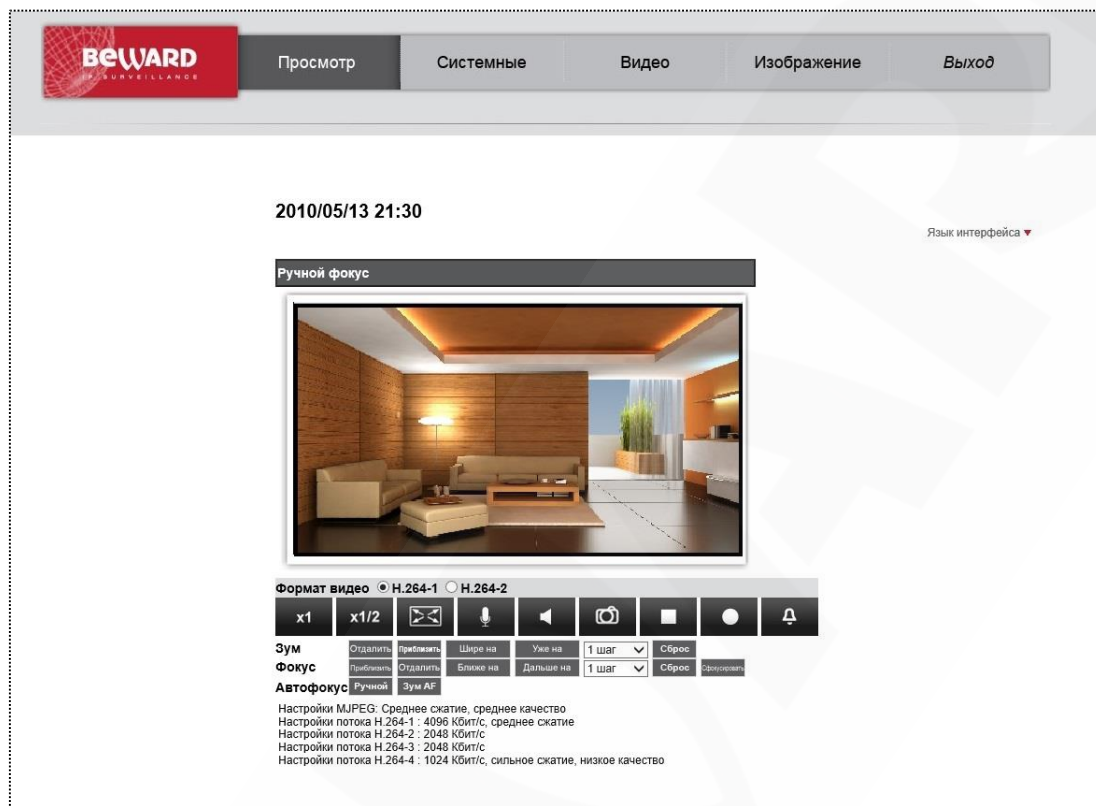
BEWARD
IP SURVEILLANCE

Просмотр | Системные | Видео | Изображение | Выход

2010/05/13 21:30

Язык интерфейса ▼

Ручной фокус

Формат видео H.264-1 H.264-2

x1 x1/2

Зум Отдалить Приблизить Шире на Уже на 1 шаг Сброс
Фокус Приблизить Отдалить Ближе на Дальше на 1 шаг Сброс Сфокусировать
Автофокус Ручной Зум AF

Настройки MJPEG: Среднее сжатие, среднее качество
Настройки потока H.264-1 : 4096 Кбит/с, среднее сжатие
Настройки потока H.264-2 : 2048 Кбит/с
Настройки потока H.264-3 : 2048 Кбит/с
Настройки потока H.264-4 : 1024 Кбит/с, сильное сжатие, низкое качество